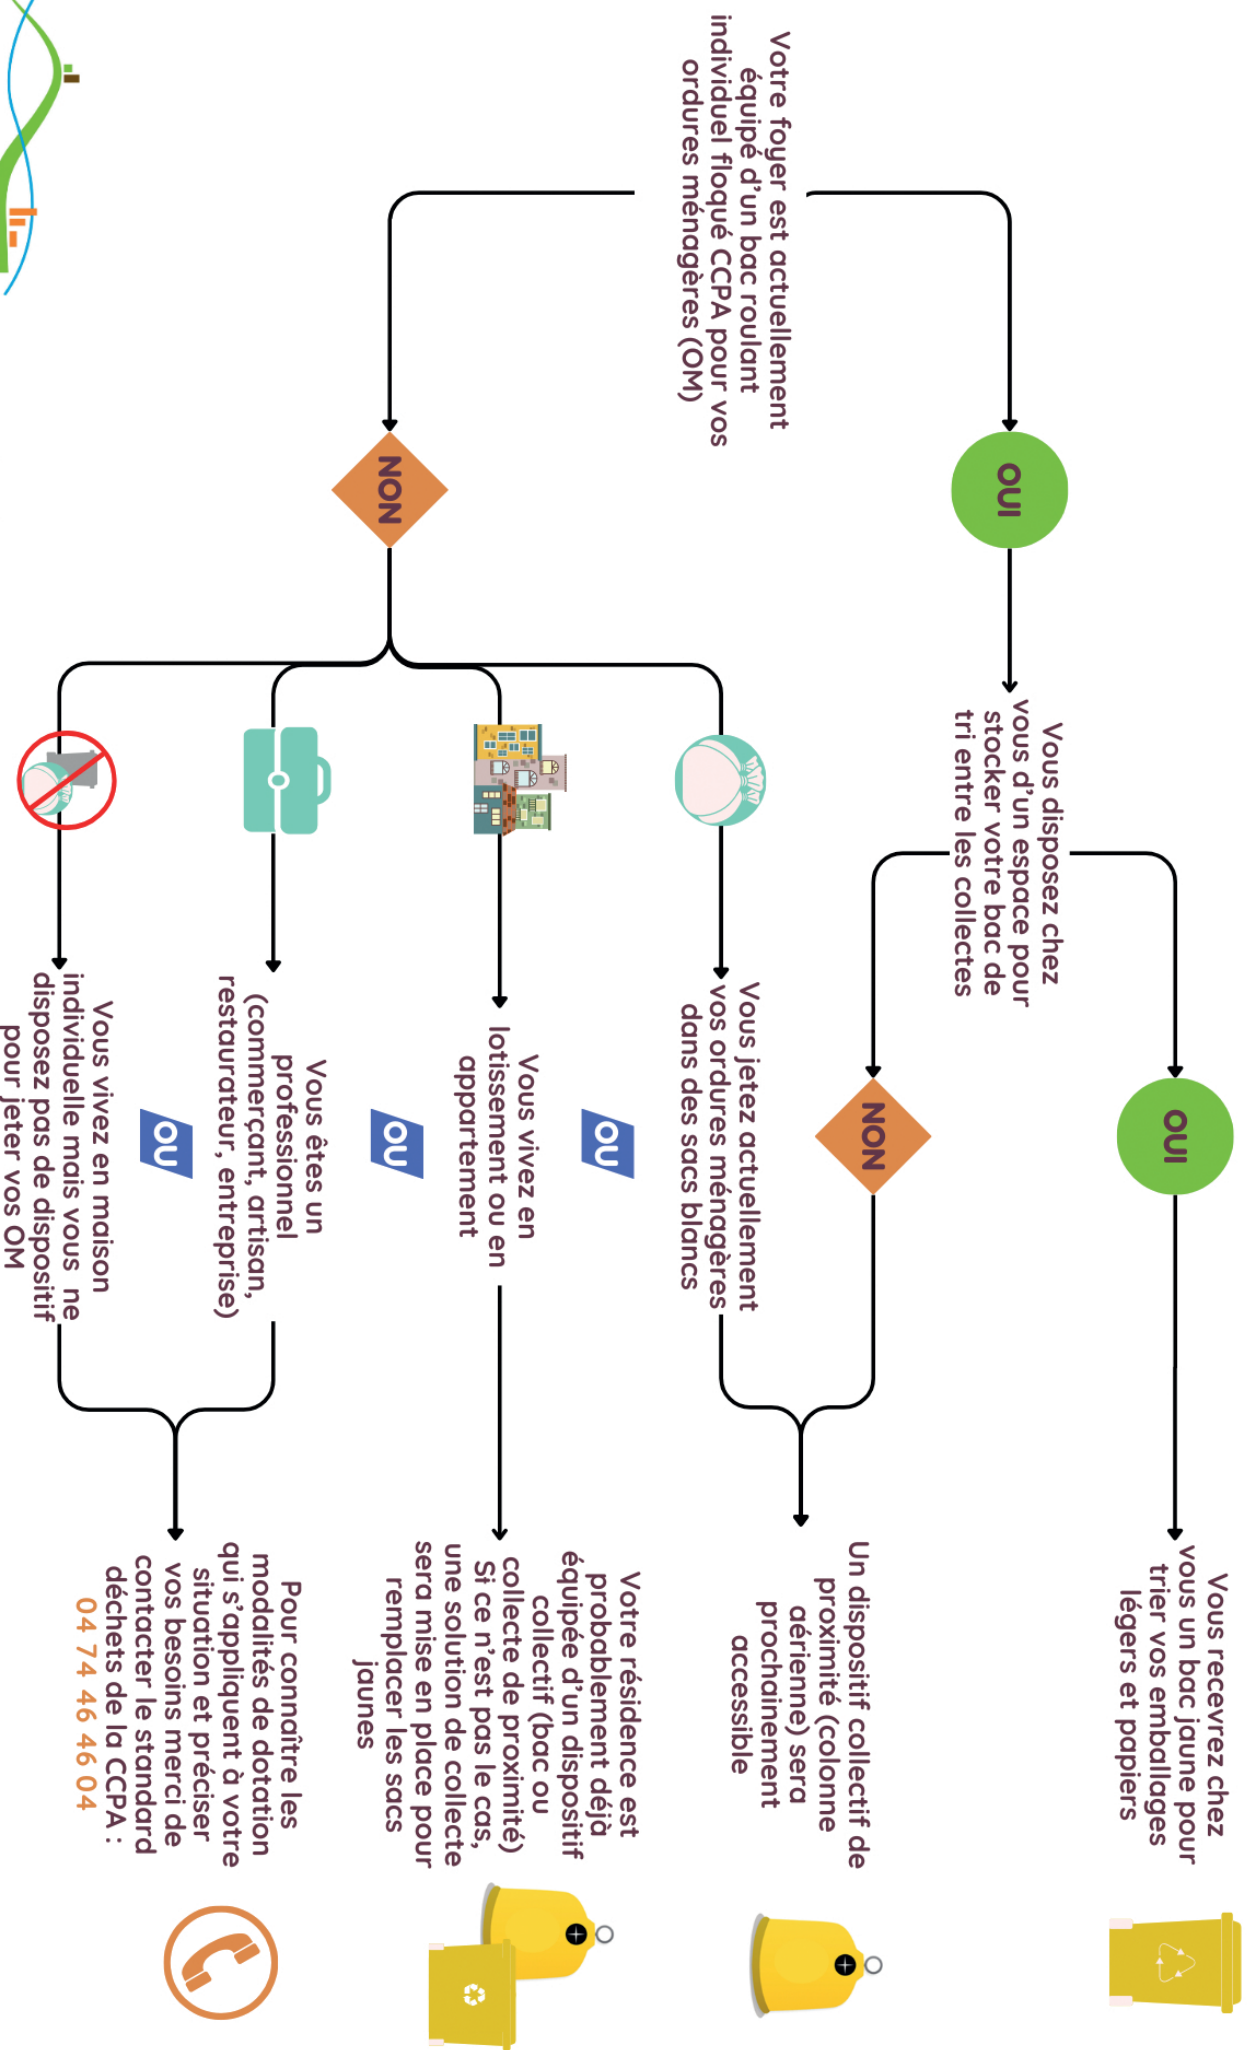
Votre foyer est actuellement équipé d'un bac roulant individuel floqué CCPA pour vos ordures ménagères (OM)

OUI

Vous disposez chez vous d'un espace pour stocker votre bac de tri entre les collectes

OUI

Vous recevrez chez vous un bac jaune pour trier vos emballages légers et papiers

NON

Un dispositif collectif de proximité (colonne aérienne) sera prochainement accessible

NON

Vous jetez actuellement vos ordures ménagères dans des sacs blancs

OU

Vous vivez en lotissement ou en appartement

Votre résidence est probablement déjà équipée d'un dispositif collectif (bac ou collecte de proximité) Si ce n'est pas le cas, une solution de collecte sera mise en place pour remplacer les sacs jaunes

OU

Vous êtes un professionnel (commerçant, artisan, restaurateur, entreprise)

OU

Vous vivez en maison individuelle mais vous ne disposez pas de dispositif pour jeter vos OM

Pour connaître les modalités de dotation qui s'appliquent à votre situation et préciser vos besoins merci de contacter le standard déchets de la CCPA :
04 74 46 46 04